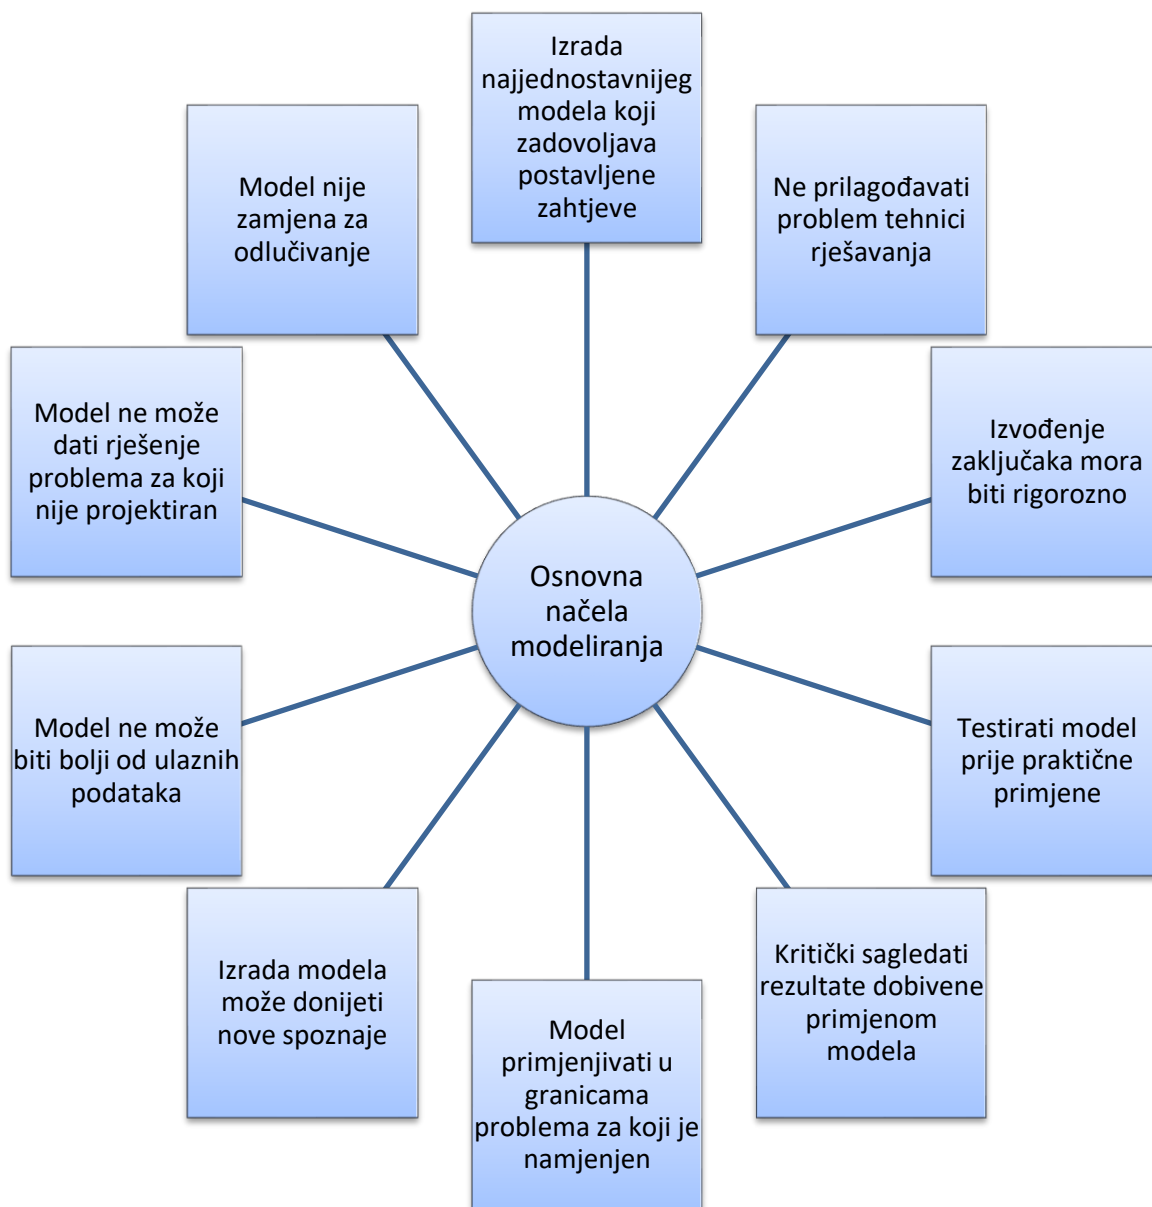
Osnovna načela modeliranja

Izrada najjednostavnijeg modela koji zadovoljava postavljene zahtjeve

Ne prilagođavati problem tehnici rješavanja

Izvođenje zaključaka mora biti rigorozno

Testirati model prije praktične primjene

Kritički sagledati rezultate dobivene primjenom modela

Model primjenjivati u granicama problema za koji je namjenjen

Izrada modela može donijeti nove spoznaje

Model ne može biti bolji od ulaznih podataka

Model ne može dati rješenje problema za koji nije projektiran

Model nije zamjena za odlučivanje